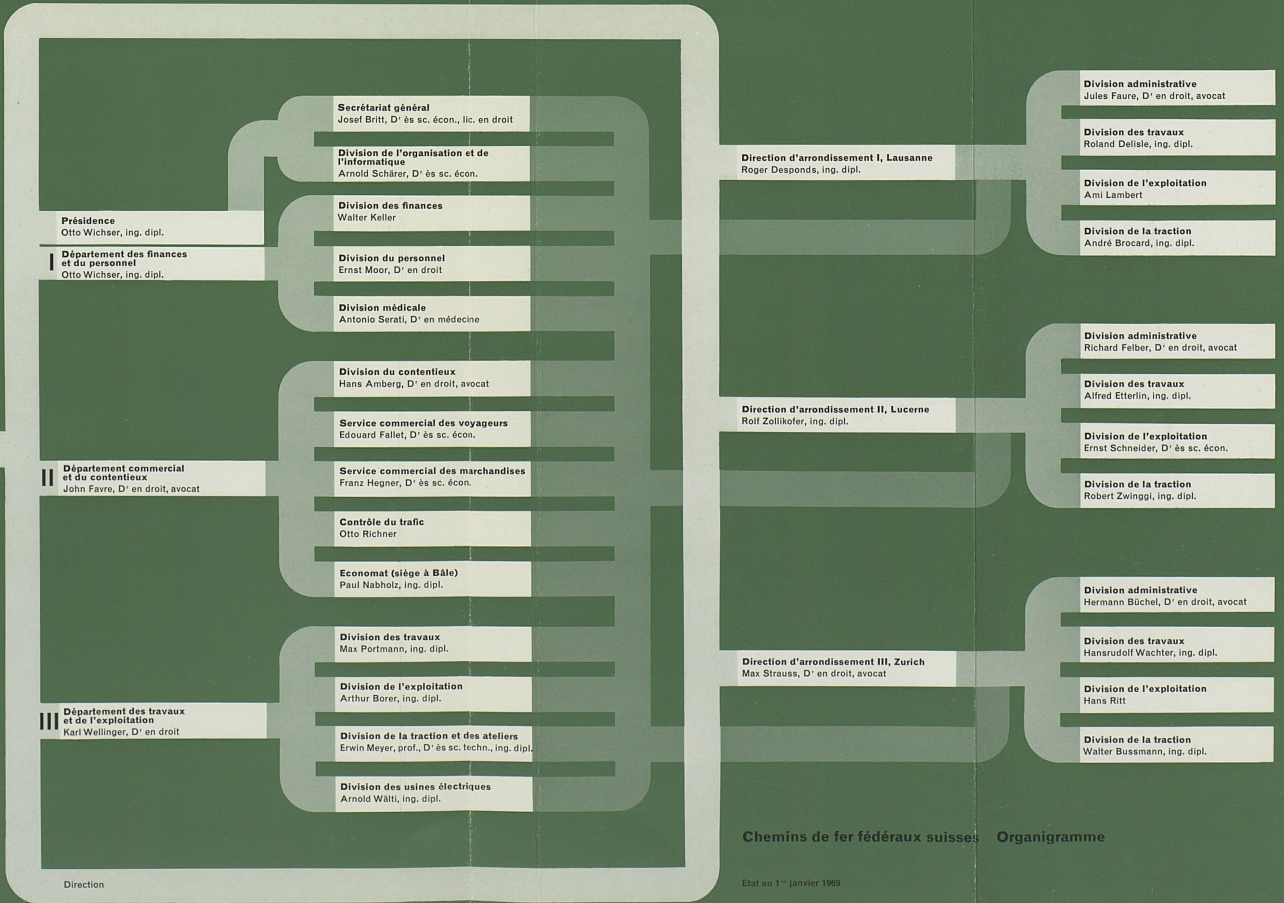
Secrétariat général
Josef Britt, Dr ès sc. écon., lic. en droit

Division de l'organisation et de l'informatique
Arnold Schärer, Dr ès sc. écon.

Présidence
Otto Wichser, ing. dipl.

I Département des finances et du personnel
Otto Wichser, ing. dipl.

Division des finances
Walter Keller

Division du personnel
Ernst Moor, Dr en droit

Division médicale
Antonio Serati, Dr en médecine

Division du contentieux
Hans Amberg, Dr en droit, avocat

Service commercial des voyageurs
Edouard Fallet, Dr ès sc. écon.

II Département commercial et du contentieux
John Favre, Dr en droit, avocat

Service commercial des marchandises
Franz Hegner, Dr ès sc. écon.

Contrôle du trafic
Otto Richner

Economat (siège à Bâle)
Paul Nabholz, ing. dipl.

Division des travaux
Max Portmann, ing. dipl.

Division de l'exploitation
Arthur Borer, ing. dipl.

III Département des travaux et de l'exploitation
Karl Wellinger, Dr en droit

Division de la traction et des ateliers
Erwin Meyer, prof., Dr ès sc. techn., ing. dipl.

Division des usines électriques
Arnold Wälti, ing. dipl.

Direction

Direction d'arrondissement I, Lausanne
Roger Desponds, ing. dipl.

Division administrative
Jules Faure, Dr en droit, avocat

Division des travaux
Roland Delisle, ing. dipl.

Division de l'exploitation
Ami Lambert

Division de la traction
André Brocard, ing. dipl.

Direction d'arrondissement II, Lucerne
Rolf Zollikofer, ing. dipl.

Division administrative
Richard Felber, Dr en droit, avocat

Division des travaux
Alfred Etterlin, ing. dipl.

Division de l'exploitation
Ernst Schneider, Dr ès sc. écon.

Division de la traction
Robert Zwinggi, ing. dipl.

Direction d'arrondissement III, Zurich
Max Strauss, Dr en droit, avocat

Division administrative
Hermann Büchel, Dr en droit, avocat

Division des travaux
Hansrudolf Wachter, ing. dipl.

Division de l'exploitation
Hans Ritt

Division de la traction
Walter Bussmann, ing. dipl.

Chemins de fer fédéraux suisses Organigramme

Etat au 1er janvier 1969